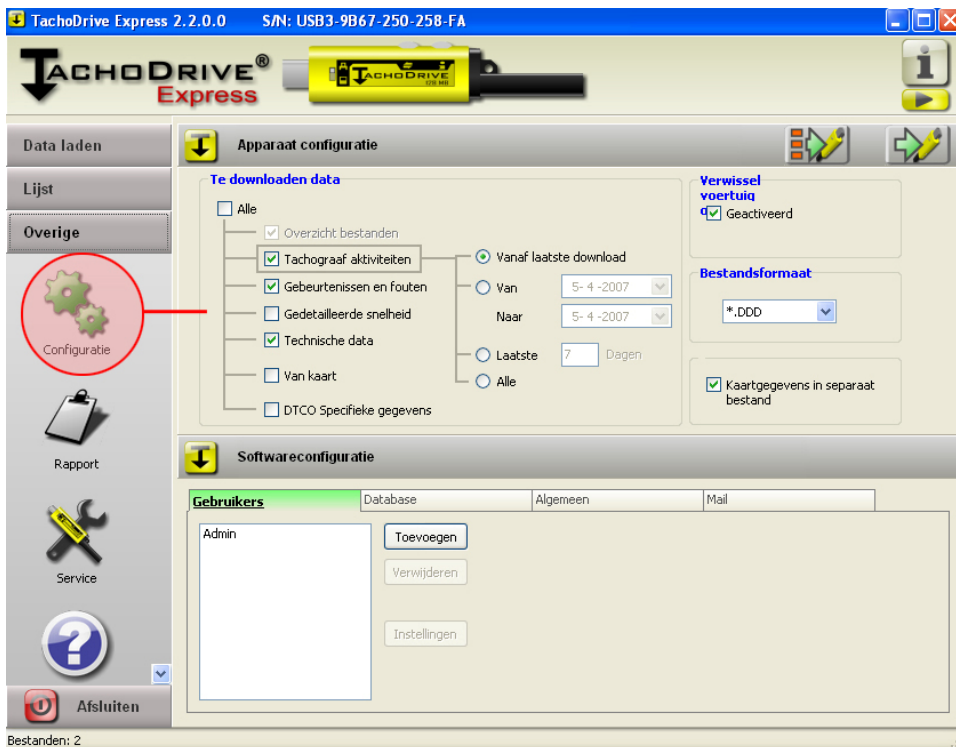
TachoDrive Express 2.2.0.0 S/N: USB3-9B67-250-258-FA

TACHODRIVE® Express

TACHODRIVE 128 MB

Data laden

Lijst

Overige

Configuratie

Rapport

Service

Afsluiten

Apparaat configuratie

Te downloaden data

Alle

Overzicht bestanden

Tachograaf aktiviteiten

Gebeurtenissen en fouten

Gedetailleerde snelheid

Technische data

Van kaart

DTCO Specifieke gegevens

Vanaf laatste download

Van 5- 4 -2007

Naar 5- 4 -2007

Laatste 7 Dagen

Alle

Verwissel voertuig

Geactiveerd

Bestandsformaat

*.DDD

Kaartgegevens in separaat bestand

Softwareconfiguratie

| Gebruikers | Database | Algemeen | Mail |
|---|---|---|---|

Admin

Toevoegen

Verwijderen

Instellingen

Bestanden: 2